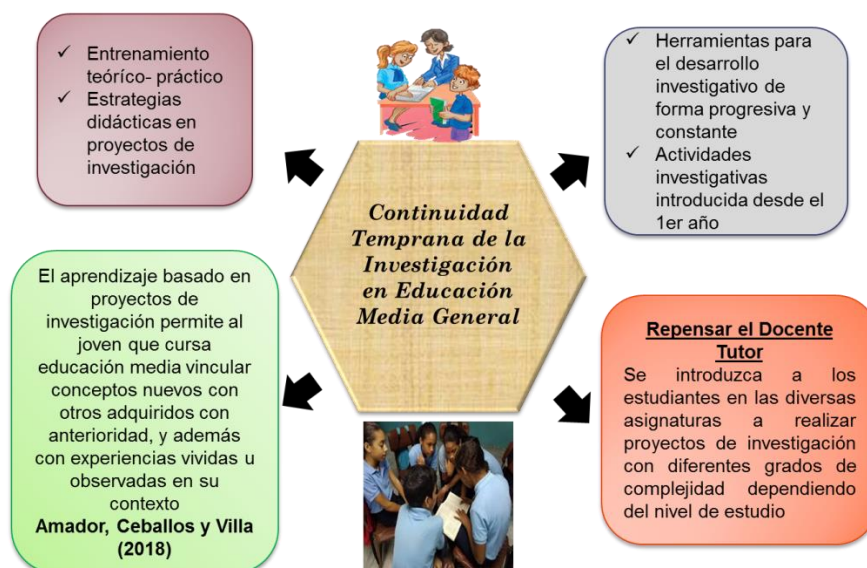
✓ Entrenamiento teórico- práctico
✓ Estrategias didácticas en proyectos de investigación

✓ Herramientas para el desarrollo investigativo de forma progresiva y constante
✓ Actividades investigativas introducida desde el 1er año

Continuidad Temprana de la Investigación en Educación Media General

El aprendizaje basado en proyectos de investigación permite al joven que cursa educación media vincular conceptos nuevos con otros adquiridos con anterioridad, y además con experiencias vividas u observadas en su contexto
Amador, Ceballos y Villa (2018)

Repensar el Docente Tutor
Se introduzca a los estudiantes en las diversas asignaturas a realizar proyectos de investigación con diferentes grados de complejidad dependiendo del nivel de estudio